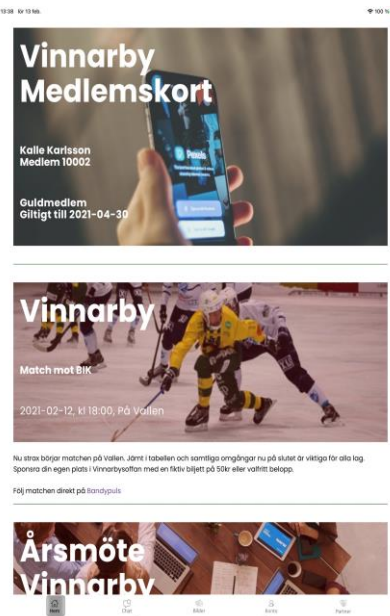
13:38 lör 13 feb.

100 %

Vinnarby Medlemskort

Kalle Karlsson
Medlem 10002

Guldmedlem
Giltigt till 2021-04-30

Vinnarby

Match mot BIK

2021-02-12, kl 18:00, På Vallen

Nu strax börjar matchen på Vallen. Jämt i tabellen och samtliga omgångar nu på slutet är viktiga för alla lag. Sponsra din egen plats i Vinnarbysoffan med en fiktiv biljett på 50kr eller valfritt belopp.

Följ matchen direkt på Bandypuls

Årsmöte Vinnarby

Hem

Chat

Bilder

Konto

Partner